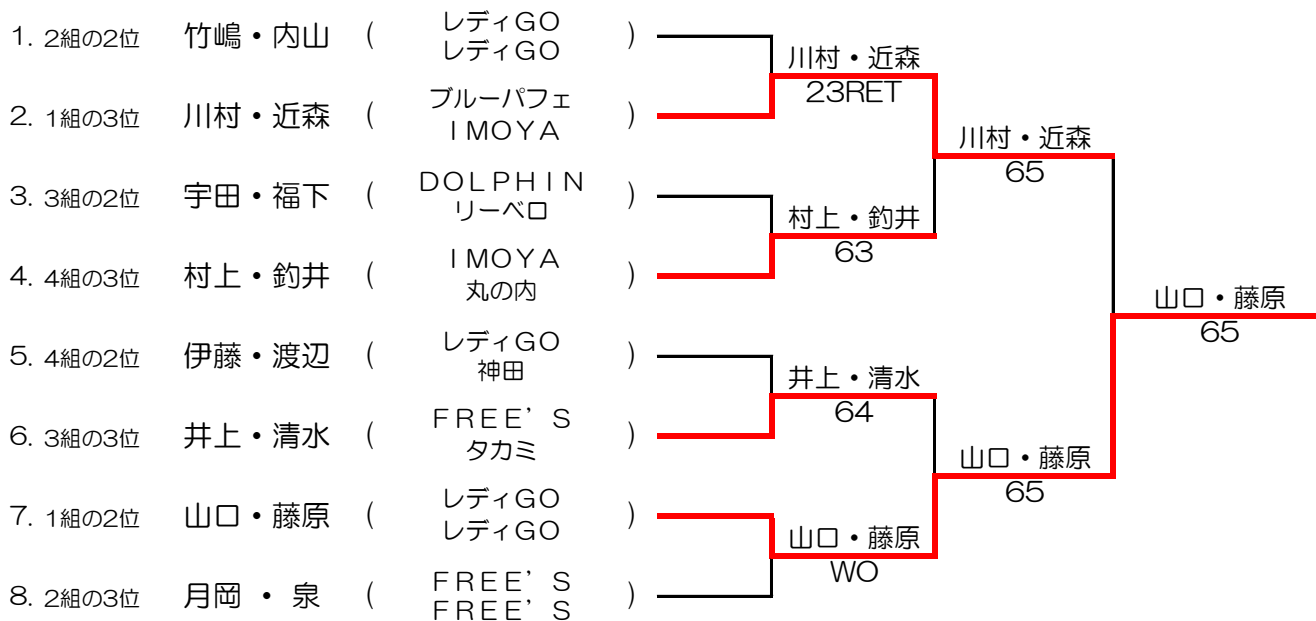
1. 2組の2位 竹嶋・内山 ( レディGO レディGO )

2. 1組の3位 川村・近森 ( ブルーパフェ IMOYA )

3. 3組の2位 宇田・福下 ( DOLPHIN リーベロ )

4. 4組の3位 村上・釣井 ( IMOYA 丸の内 )

5. 4組の2位 伊藤・渡辺 ( レディGO 神田 )

6. 3組の3位 井上・清水 ( FREE'S タカミ )

7. 1組の2位 山口・藤原 ( レディGO レディGO )

8. 2組の3位 月岡 ・ 泉 ( FREE'S FREE'S )

川村・近森
23RET

村上・釣井
63

井上・清水
64

山口・藤原
WO

川村・近森
65

山口・藤原
65

山口・藤原
65